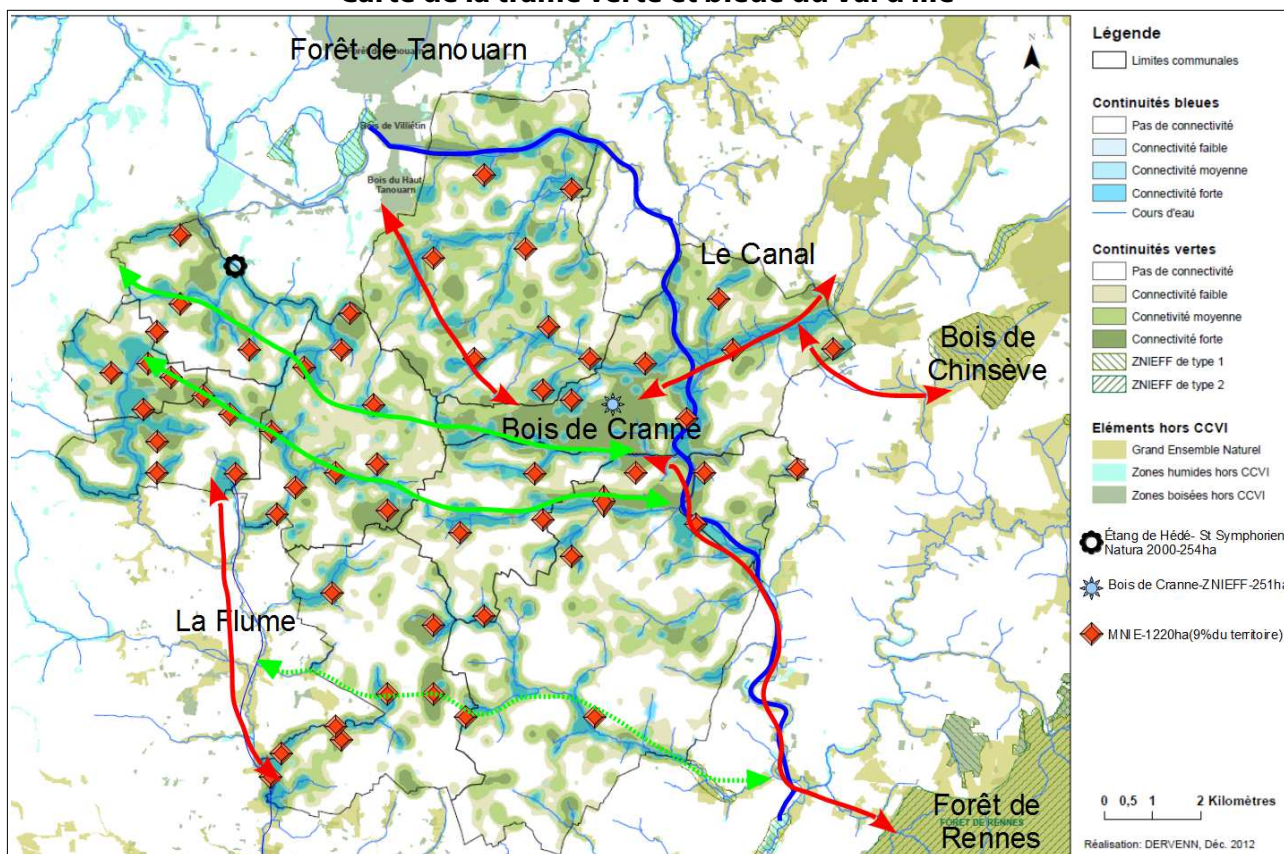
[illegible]

Forêt de Tanouarn

Bois de Villiétin

Bois du Haut Tanouarn

Le Canal

Bois de Chinsève

Bois de Cranne

La Flume

Forêt de Rennes

FORÊT DE RENNES

Légende

Limites communales

Continuités bleues

Pas de connectivité

Connectivité faible

Connectivité moyenne

Connectivité forte

Cours d'eau

Continuités vertes

Pas de connectivité

Connectivité faible

Connetivité moyenne

Connectivité forte

ZNIEFF de type 1

ZNIEFF de type 2

Eléments hors CCVI

Grand Ensemble Naturel

Zones humides hors CCVI

Zones boisées hors CCVI

Étang de Hédé- St Symphorien Natura 2000-254ha

Bois de Cranne-ZNIEFF-251ha

MNIE-1220ha(9%du territoire)

0 0,5 1 2 Kilomètres

Réalisation: DERVENN, Déc. 2012